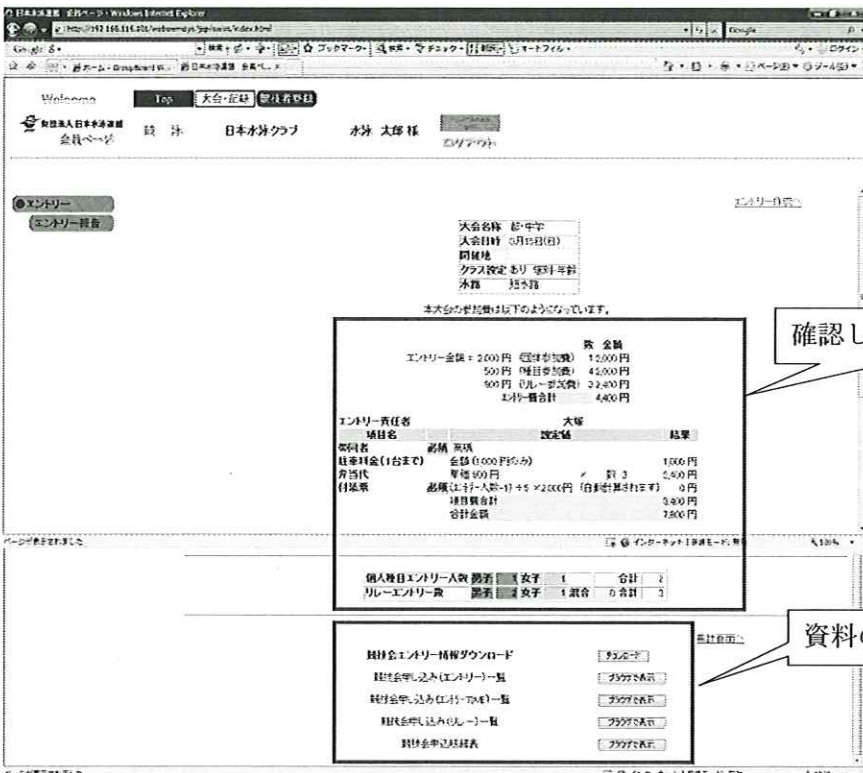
日本水泳連盟 会員ページ - Windows Internet Explorer

http://192.168.116.231/webentry/jp/user/index.html

Google

Welcome Top 大会・記録 競技者登録

財団法人日本水泳連盟 会員ページ 競泳 日本水泳クラブ 水泳 太郎 様

ログアウト

●エントリー

エントリー報告

エントリー目次>

| 大会名称 | 都・中学 |
|---|---|
| 大会日付 | 0月15日(日) |
| 開催地 | |
| クラス設定 | あり 区分:年齢 |
| 水路 | 短水路 |

本大会の参加費は以下のようになっています。

数 金額

エントリー金額 = 2,000円 (個体参加費) 1 2,000円

500円 (種目参加費) 4 2,000円

800円 (リレー参加費) 3 2,400円

エントリー費合計 4,400円

エントリー責任者 大塚

| 項目名 | | 設定値 | 結果 |
|---|---|---|---|
| 帯同者 | 必須 | 無収 | |
| 駐車料金(1台まで) | | 金額(1,000円のみ) | 1,000円 |
| 弁当代 | | 単価 500円 × 数 3 | 2,400円 |
| 付添券 | 必須 | (エントリー人数-1) + 5 × 2,000円 (自動計算されます) | 0円 |
| | | 項目費合計 | 3,400円 |
| | | 合計金額 | 7,800円 |

ページが表示されました

インターネット | 保護モード: 無効

100%

| 個人種目エントリー人数 | 男子 | 1 | 女子 | 1 | | 合計 | 2 |
|---|---|---|---|---|---|---|---|
| リレーエントリー数 | 男子 | 2 | 女子 | 1 | 混合 | 0 合計 | 3 |

集計画面>

競技会エントリー情報ダウンロード ダウンロード

競技会申し込み(エントリー)一覧 ブラウザで表示

競技会申し込み(エントリー別)一覧 ブラウザで表示

競技会申し込み(リレー)一覧 ブラウザで表示

競技会申込総括表 ブラウザで表示

確認し

資料の